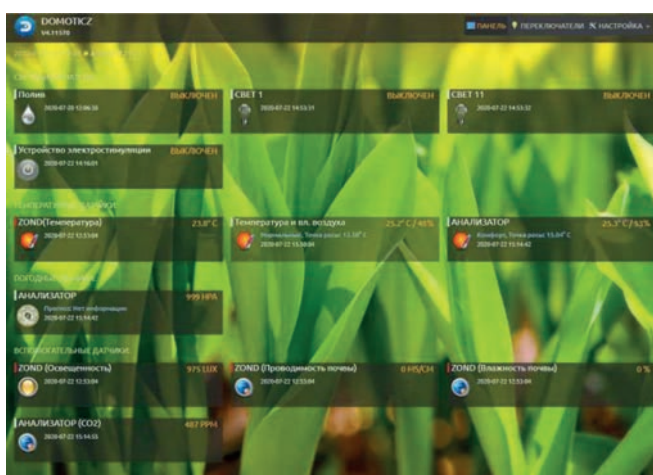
DOMOTICZ
V4.11570

ПАНЕЛЬ ПЕРЕКЛЮЧАТЕЛИ НАСТРОЙКА

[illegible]

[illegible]

Полив ВЫКЛЮЧЕН
2020-07-20 12:06:38

СВЕТ 1 ВЫКЛЮЧЕН
2020-07-22 14:53:31

СВЕТ 11 ВЫКЛЮЧЕН
2020-07-22 14:53:32

Устройство электростимуляции ВЫКЛЮЧЕН
2020-07-22 14:16:01

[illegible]

ZOND(Температура) 23.8° C
2020-07-22 12:53:04

Температура и вл. воздуха 25.2° C / 48%
Нормальный, Точка росы: 13.38° C
2020-07-22 15:30:04

АНАЛИЗАТОР 25.3° C / 53%
Комфорт, Точка росы: 15.04° C
2020-07-22 15:14:42

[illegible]

АНАЛИЗАТОР 999 HPA
Прогноз: Нет информации
2020-07-22 15:14:42

ВСПОМОГАТЕЛЬНЫЕ ДАТЧИКИ

ZOND (Освещенность) 975 LUX
2020-07-22 12:53:04

ZOND (Проводимость почвы) 0 MS/CM
2020-07-22 12:53:04

ZOND (Влажность почвы) 0 %
2020-07-22 12:53:04

АНАЛИЗАТОР (CO2) 487 PPM
2020-07-22 15:14:33